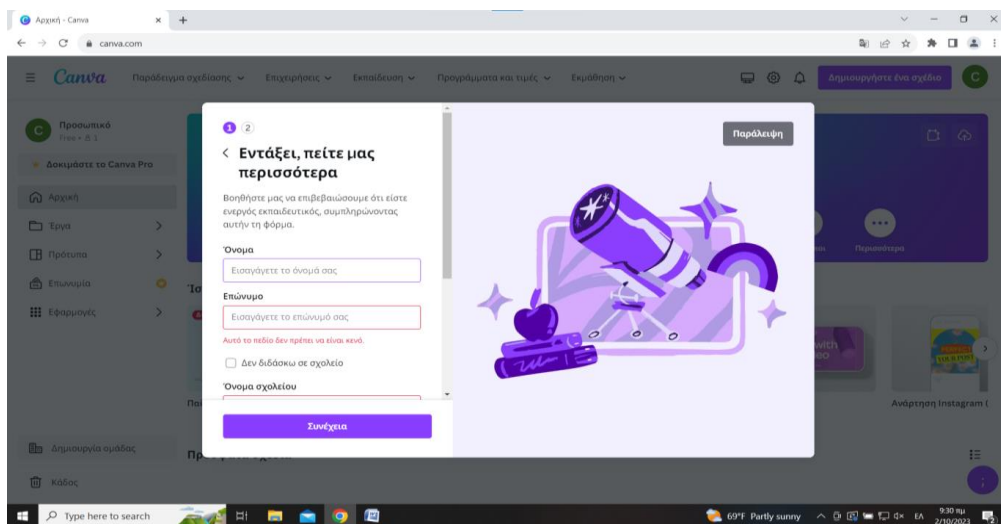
Αρχική - Canva
canva.com

Canva Παράδειγμα σχεδίασης Επιχειρήσεις Εκπαίδευση Προγράμματα και τιμές Εκμάθηση Δημιουργήστε ένα σχέδιο C

C Προσωπικό Free • 1
Δοκιμάστε το Canva Pro
Αρχική
Έργα
Πρότυπα
Επωνυμία
Εφαρμογές

Δημιουργία ομάδας
Κάδος

1 2
< Εντάξει, πείτε μας περισσότερα
Βοηθήστε μας να επιβεβαιώσουμε ότι είστε ενεργός εκπαιδευτικός, συμπληρώνοντας αυτήν τη φόρμα.
Όνομα
Εισαγάγετε το όνομά σας
Επώνυμο
Εισαγάγετε το επώνυμό σας
Αυτό το πεδίο δεν πρέπει να είναι κενό.
Δεν διδάσκω σε σχολείο
Όνομα σχολείου
Συνέχεια

Παράλειψη

Περισσότερα
Ανάρτηση Instagram (

Type here to search
69°F Partly sunny ΕΛ 9:30 πμ 2/10/2023